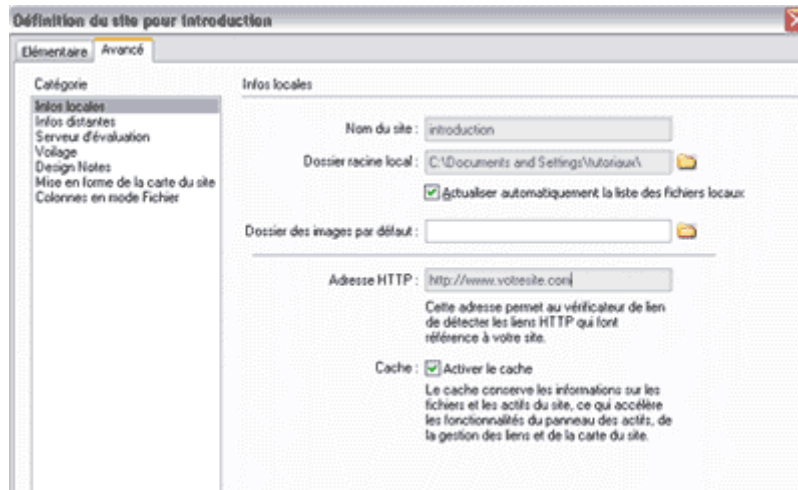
Définition du site pour introduction

Elémentaire | Avancé

Catégorie
Infos locales
Infos distantes
Serveur d'évaluation
Voilage
Design Notes
Mise en forme de la carte du site
Colonnes en mode Fichier

Infos locales

Nom du site : introduction

Dossier racine local : C:\Documents and Settings\tutoriaux\

Actualiser automatiquement la liste des fichiers locaux

Dossier des images par défaut :

Adresse HTTP : http://www.votresite.com

Cette adresse permet au vérificateur de lien de détecter les liens HTTP qui font référence à votre site.

Cache : Activer le cache

Le cache conserve les informations sur les fichiers et les actifs du site, ce qui accélère les fonctionnalités du panneau des actifs, de la gestion des liens et de la carte du site.